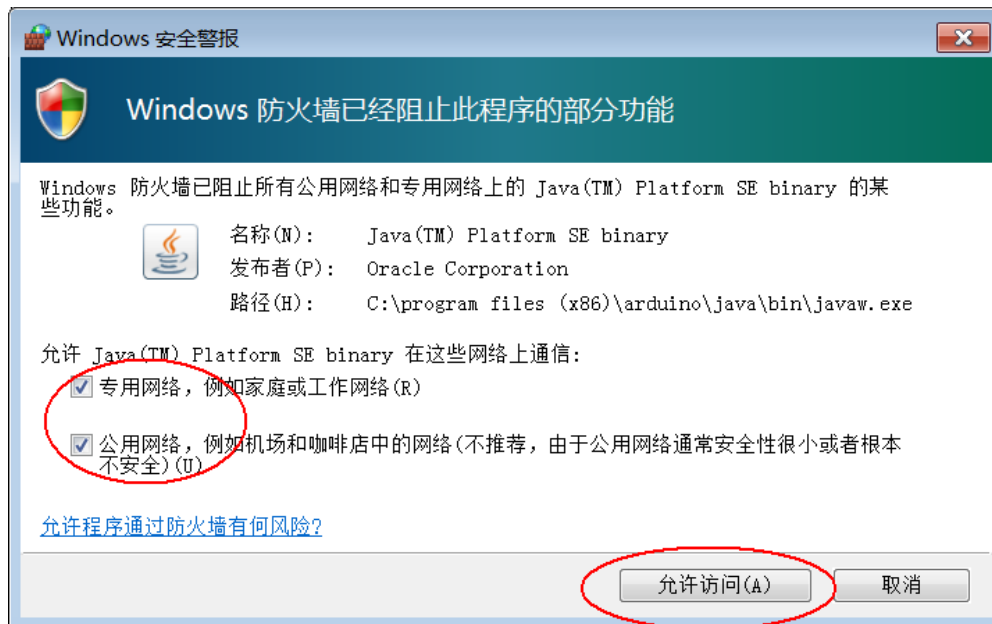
Windows 安全警报

Windows 防火墙已经阻止此程序的部分功能

Windows 防火墙已阻止所有公用网络和专用网络上的 Java(TM) Platform SE binary 的某些功能。

名称(N): Java(TM) Platform SE binary
发布者(P): Oracle Corporation
路径(H): C:\program files (x86)\arduino\java\bin\javaw.exe

允许 Java(TM) Platform SE binary 在这些网络上通信:
专用网络，例如家庭或工作网络(R)
公用网络，例如机场和咖啡店中的网络(不推荐，由于公用网络通常安全性很小或者根本不安全)(U)

允许程序通过防火墙有何风险?

允许访问(A) 取消